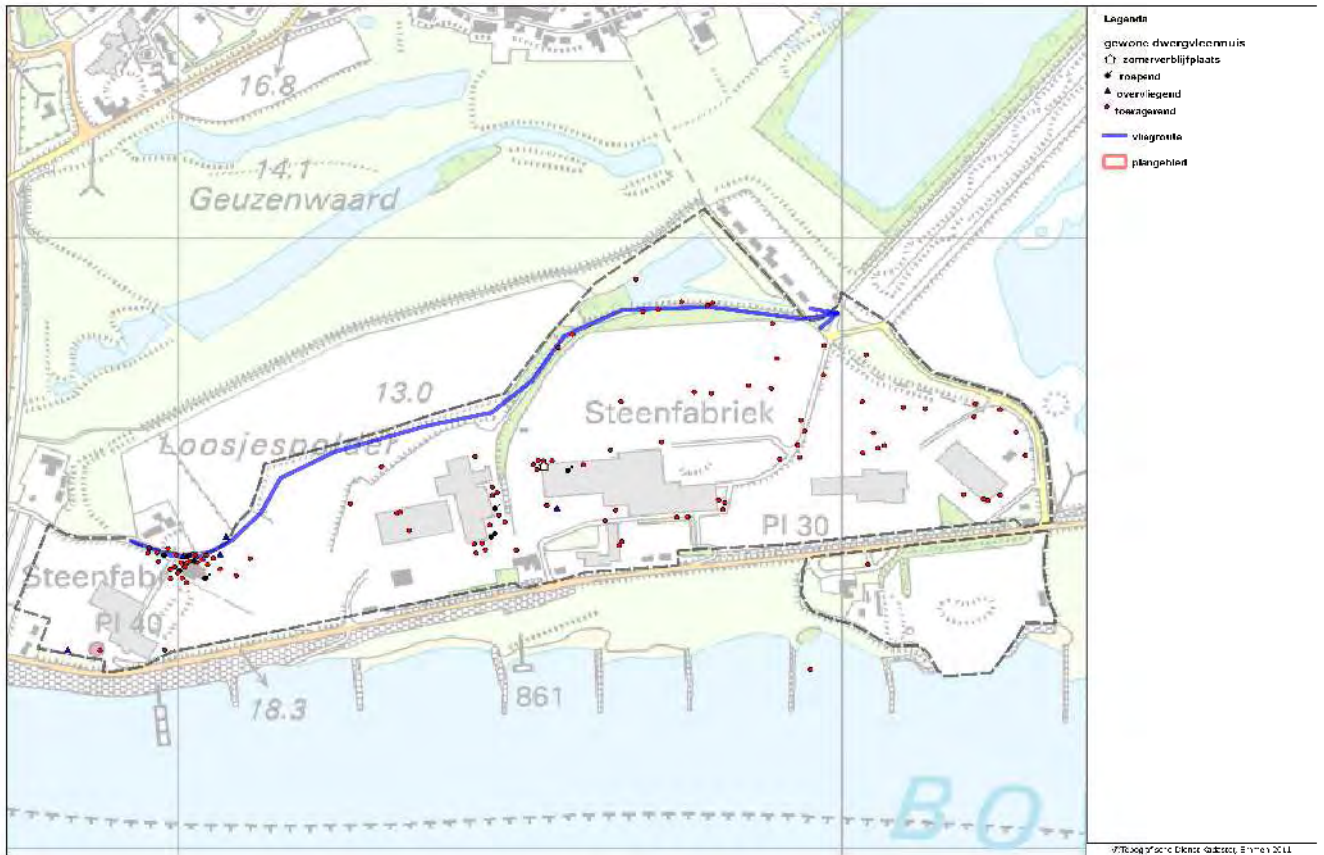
16.8

14.1
Geuzenwaard

13.0

Loosjespolder

Steenfabriek

PI 30

Steenfabr

PI 40

18.3

861

B O

Legenda

gewone dwergvleermuis
zomerverblijfplaats
roepend
overvliegend
foeragerend

vliegroute

plangebied

©Topografische Dienst Kadaster, Emmen 2011